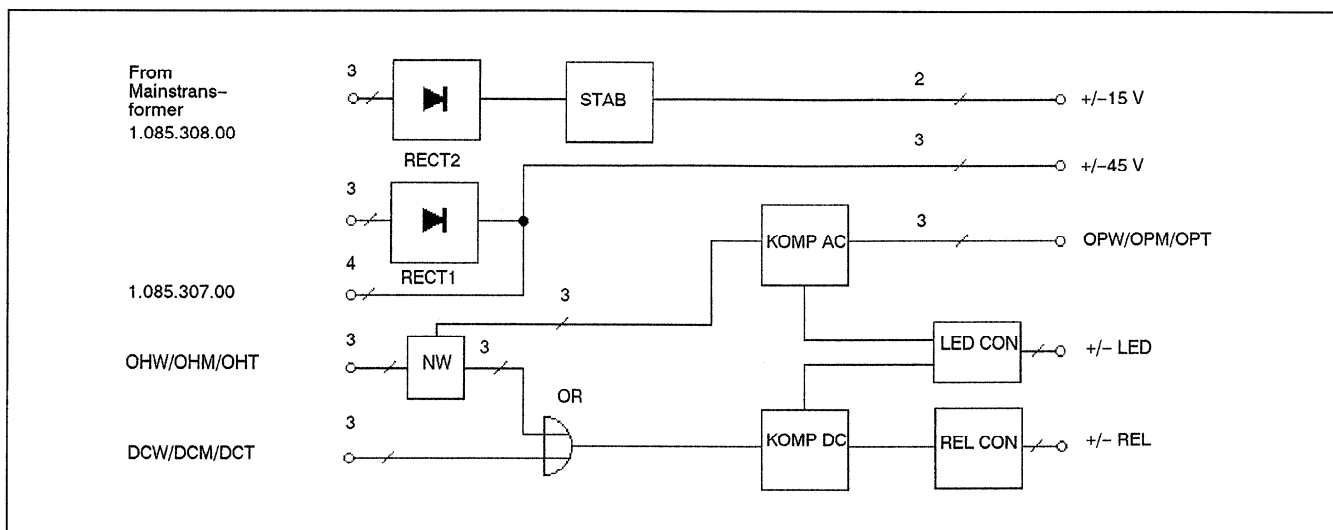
From Mainstransformer 1.085.308.00

3

RECT2

STAB

2

+/–15 V

3

+/–45 V

3

RECT1

4

1.085.307.00

KOMP AC

3

OPW/OPM/OPT

3

OHW/OHM/OHT

3

NW

3

LED CON

+/– LED

OR

3

DCW/DCM/DCT

KOMP DC

REL CON

+/– REL